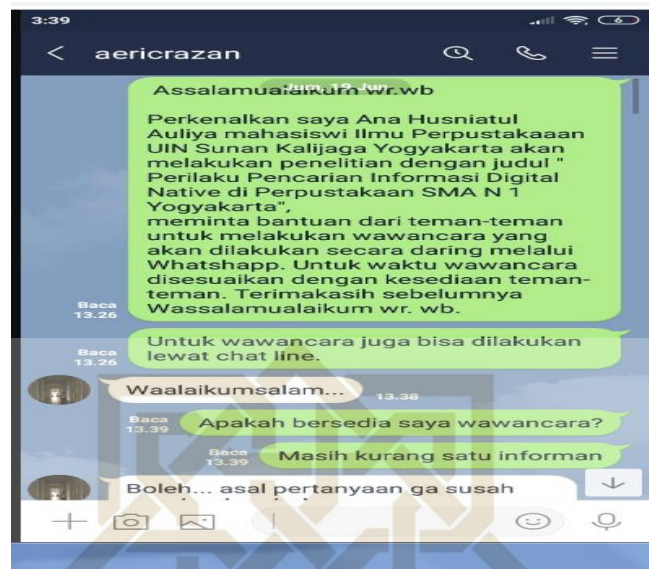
3:39

aericrazan

Jum, 19 Jun

Assalamualaikum wr.wb

Perkenalkan saya Ana Husniatul Auliya mahasiswi Ilmu Perpustakaaan UIN Sunan Kalijaga Yogyakarta akan melakukan penelitian dengan judul " Perilaku Pencarian Informasi Digital Native di Perpustakaan SMA N 1 Yogyakarta",
meminta bantuan dari teman-teman untuk melakukan wawancara yang akan dilakukan secara daring melalui Whatshapp. Untuk waktu wawancara disesuaikan dengan kesediaan teman-teman. Terimakasih sebelumnya Wassalamualaikum wr. wb.

Baca
13.26

Untuk wawancara juga bisa dilakukan lewat chat line.

Baca
13.26

Waalaikumsalam...
13.38

Baca
13.39
Apakah bersedia saya wawancara?

Baca
13.39
Masih kurang satu informan

Boleh... asal pertanyaan ga susah